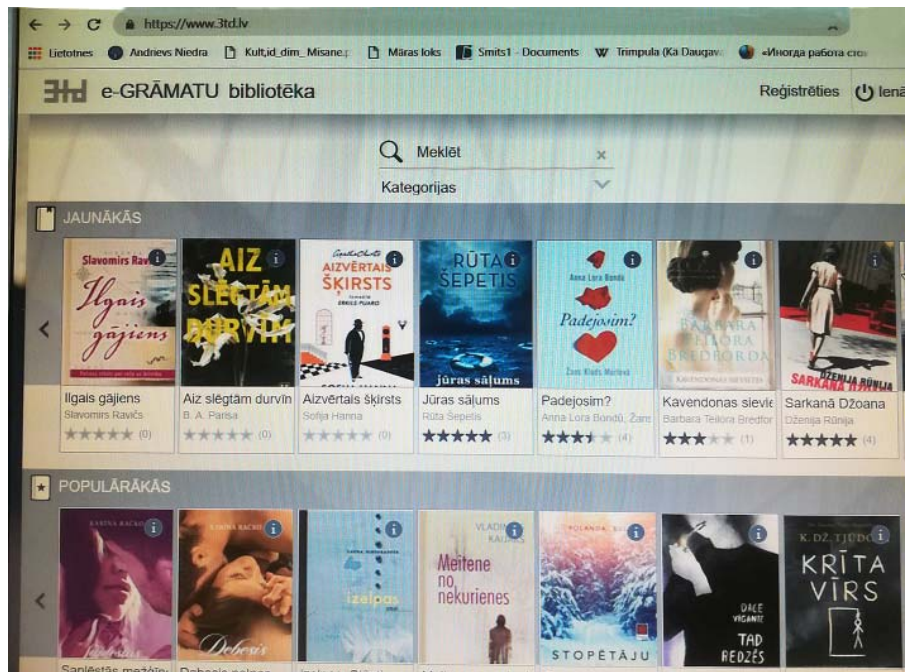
https://www.3td.lv

Lietotnes Andrievs Niedra Kult,id_dim_Misane Māras loks Smits1 - Documents Trimpula (Kā Daugava «Иногда работа сто

3td e-GRĀMATU bibliotēka

Reģistrēties Ienā

Meklēt

Kategorijas

JAUNĀKĀS

Slavomirs Ravičs Ilgais gājiens

AIZ SLĒGTĀM DURVĪM

Agatha Christie AIZVĒRTAIS ŠĶIRSTS

RŪTA ŠEPETIS jūras sāļums

Anna Lora Bondū Padejosim?

BARBARA TEILORA BREDFORDA KAVENDONAS SIEVIETES

SARKANĀ DŽOANA DŽENIJA RŪNIJA

Ilgais gājiens
Slavomirs Ravičs
(0)

Aiz slēgtām durvīm
B. A. Parisa
(0)

Aizvērtais šķirsts
Sofija Hanna
(0)

Jūras sāļums
Rūta Šepetis
(3)

Padejosim?
Anna Lora Bondū, Žans
(4)

Kavendonas sievie
Barbara Teilora Bredfor
(1)

Sarkanā Džoana
Dženija Rūnija
(4)

POPULĀRĀKĀS

KARINA RAČKO

KARINA RAČKO Debesis

Izelpas

VLADIS KALNS Meitene no nekurienes

POLANDA BU STOPĒTĀJU

DACE VĪGANTE TAD REDZĒS

K. DŽ. TJUDO KRĪTA VĪRS

Sapņestās mežģīn Debesis nolaca